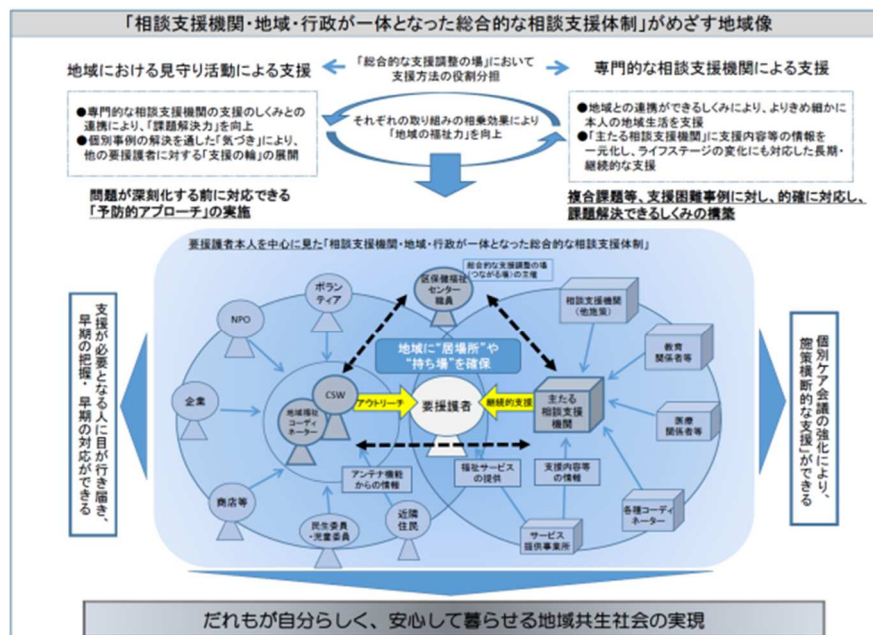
「相談支援機関・地域・行政が一体となった総合的な相談支援体制」がめざす地域像

地域における見守り活動による支援

「総合的な支援調整の場」において支援方法の役割分担

専門的な相談支援機関による支援

●専門的な相談支援機関の支援のしくみとの連携により、「課題解決力」を向上
●個別事例の解決を通じた「気づき」により、他の要援護者に対する「支援の輪」の展開

それぞれの取り組みの相乗効果により「地域の福祉力」を向上

●地域との連携ができるしくみにより、よりきめ細かに本人の地域生活を支援
●「主たる相談支援機関」に支援内容等の情報を一元化し、ライフステージの変化にも対応した長期・継続的な支援

問題が深刻化する前に対応できる「予防的アプローチ」の実施

複合課題等、支援困難事例に対し、的確に対応し、課題解決できるしくみの構築

要援護者本人を中心に見た「相談支援機関・地域・行政が一体となった総合的な相談支援体制」

支援が必要となる人に目が行き届き、早期の把握・早期の対応ができる

総合的な支援調整の場（つながる場）の主催

区保健福祉センター職員

ボランティア

NPO

相談支援機関（他施策）

教育関係者等

地域に"居場所"や"持ち場"を確保

企業

CSW

地域福祉コーディネーター

アウトリーチ

要援護者

継続的支援

主たる相談支援機関

医療関係者等

アンテナ機能からの情報

福祉サービスの提供

支援内容等の情報

商店等

各種コーディネーター

民生委員・児童委員

近隣住民

サービス提供事業所

個別ケア会議の強化により、施策横断的な支援」ができる

だれもが自分らしく、安心して暮らせる地域共生社会の実現